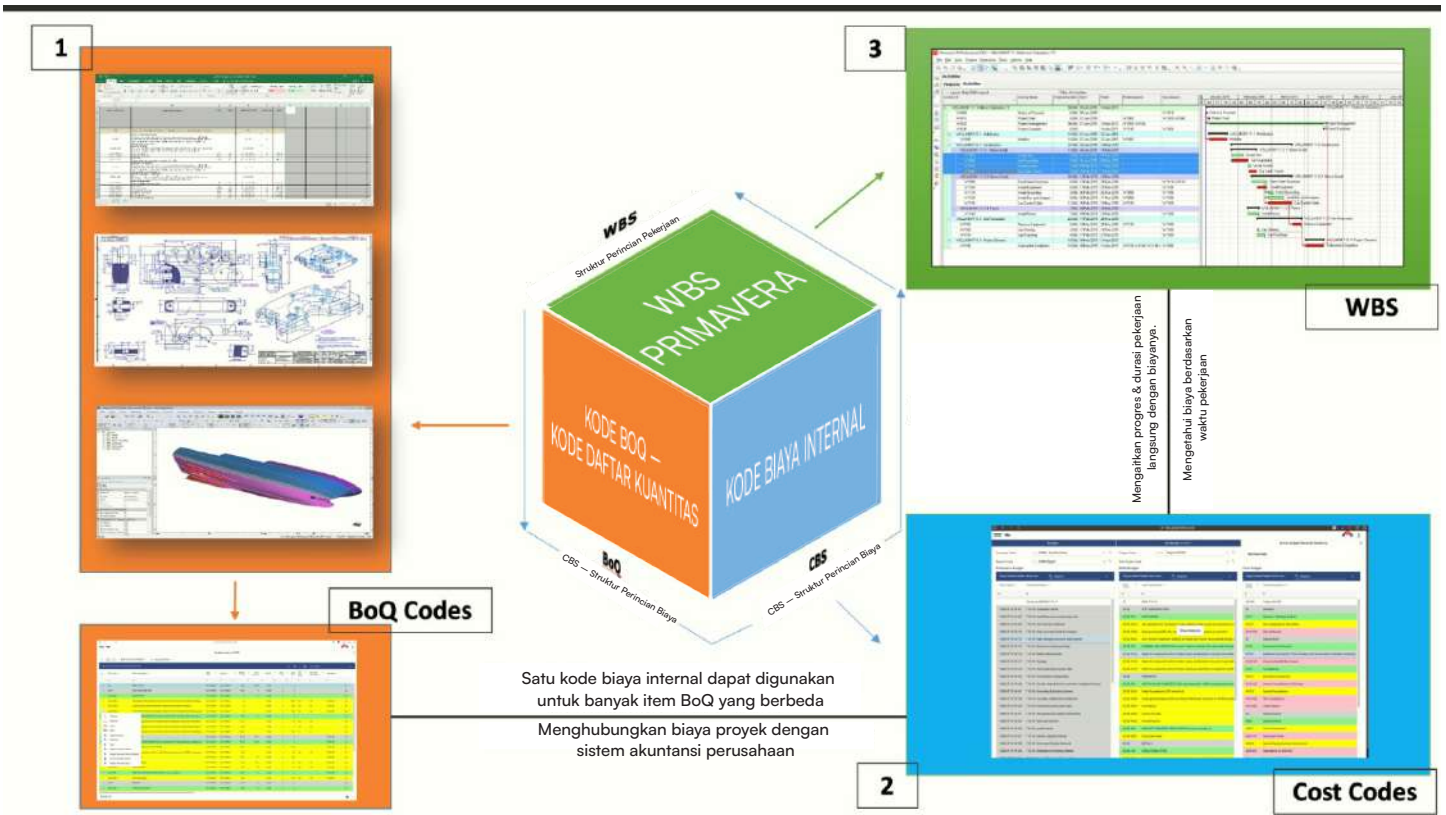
1

3

WBS

Struktur Perincian Pekerjaan

WBS PRIMAVERA

KODE BOQ – KODE DAFTAR KUANTITAS

KODE BIAYA INTERNAL

BoQ

CBS – Struktur Perincian Biaya

CBS

CBS – Struktur Perincian Biaya

WBS

Mengaitkan progres & durasi pekerjaan langsung dengan biayanya.

Mengetahui biaya berdasarkan waktu pekerjaan

BoQ Codes

Satu kode biaya internal dapat digunakan untuk banyak item BoQ yang berbeda

Menghubungkan biaya proyek dengan sistem akuntansi perusahaan

2

Cost Codes